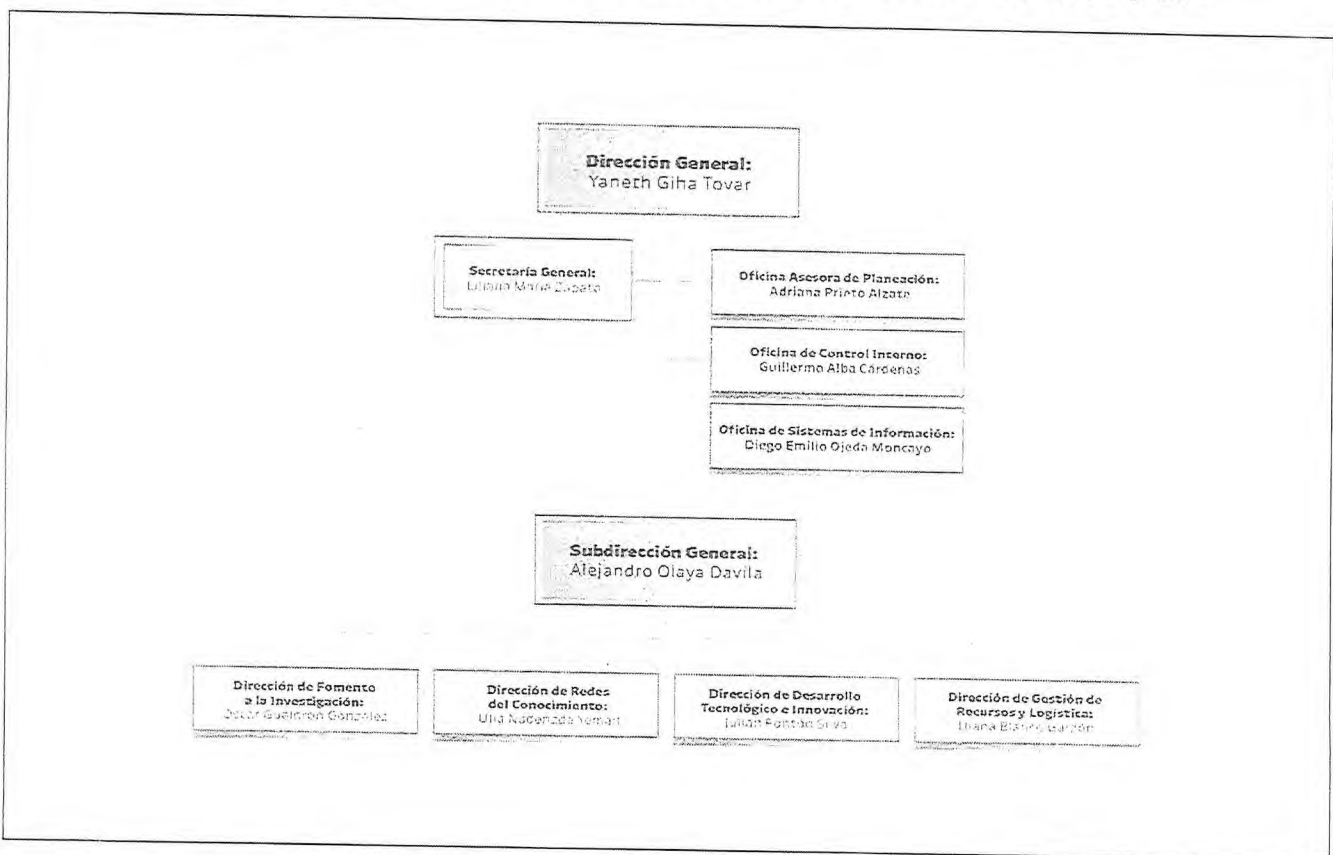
Dirección General:
Yaneth Giha Tovar

Secretaría General:
Liliana María Zapata

Oficina Asesora de Planeación:
Adriana Prieto Alzate

Oficina de Control Interno:
Guillermo Alba Cárdenas

Oficina de Sistemas de Información:
Diego Emilio Ojeda Moncayo

Subdirección General:
Alejandro Olaya Davila

Dirección de Fomento a la Investigación:
Oscar Gualdrón González

Dirección de Redes del Conocimiento:
Ulia Nadehzda Yemail

Dirección de Desarrollo Tecnológico e Innovación:
Julián Pontón Silva

Dirección de Gestión de Recursos y Logística:
Liliana Blanco Garzón